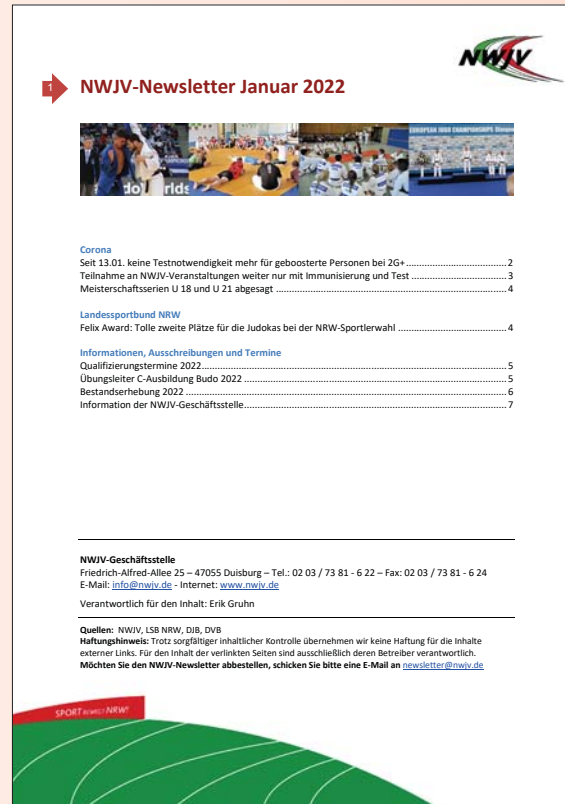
NWJV

1 NWJV-Newsletter Januar 2022

Corona
Seit 13.01. keine Testnotwendigkeit mehr für geboosterte Personen bei 2G+ ........ 2
Teilnahme an NWJV-Veranstaltungen weiter nur mit Immunisierung und Test ........ 3
Meisterschaftsserien U 18 und U 21 abgesagt ........ 4

Landessportbund NRW
Felix Award: Tolle zweite Plätze für die Judokas bei der NRW-Sportlerwahl ........ 4

Informationen, Ausschreibungen und Termine
Qualifizierungstermine 2022 ........ 5
Übungsleiter C-Ausbildung Budo 2022 ........ 5
Bestandserhebung 2022 ........ 6
Information der NWJV-Geschäftsstelle ........ 7

NWJV-Geschäftsstelle
Friedrich-Alfred-Allee 25 – 47055 Duisburg – Tel.: 02 03 / 73 81 - 6 22 – Fax: 02 03 / 73 81 - 6 24
E-Mail: info@nwjv.de - Internet: www.nwjv.de

Verantwortlich für den Inhalt: Erik Gruhn

Quellen: NWJV, LSB NRW, DJB, DVB
Haftungshinweis: Trotz sorgfältiger inhaltlicher Kontrolle übernehmen wir keine Haftung für die Inhalte externer Links. Für den Inhalt der verlinkten Seiten sind ausschließlich deren Betreiber verantwortlich.
Möchten Sie den NWJV-Newsletter abbestellen, schicken Sie bitte eine E-Mail an newsletter@nwjv.de

SPORT BEWEGT NRW!